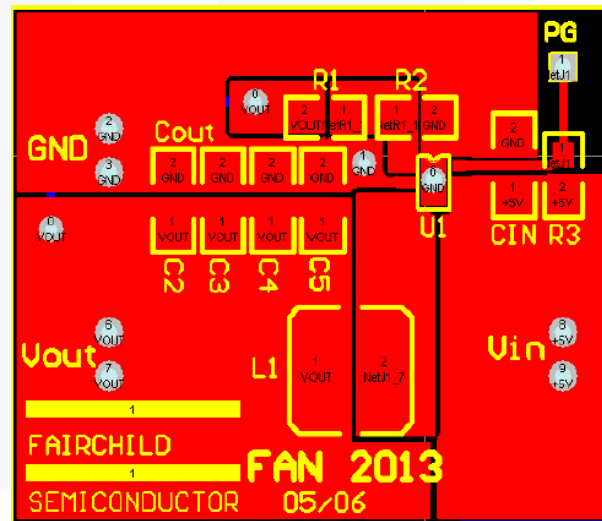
PG
1
etU1

R1
R2
0
VOUT
2
VOUT
1
etR1
1
etR1_1
2
GND

GND
2
GND
3
GND
Cout
2
GND
2
GND
2
GND
2
GND
1
GND
0
GND
2
GND
1
etU1
1
+5V
2
+5V
U1
CIN
R3

0
VOUT
1
VOUT
1
VOUT
1
VOUT
1
VOUT
C2
C3
C4
C5

6
VOUT
7
VOUT
Vout
L1
1
VOUT
2
NetU1_7
Vin
8
+5V
9
+5V

1
FAIRCHILD
1
SEMICONDUCTOR
FAN 2013
05/06